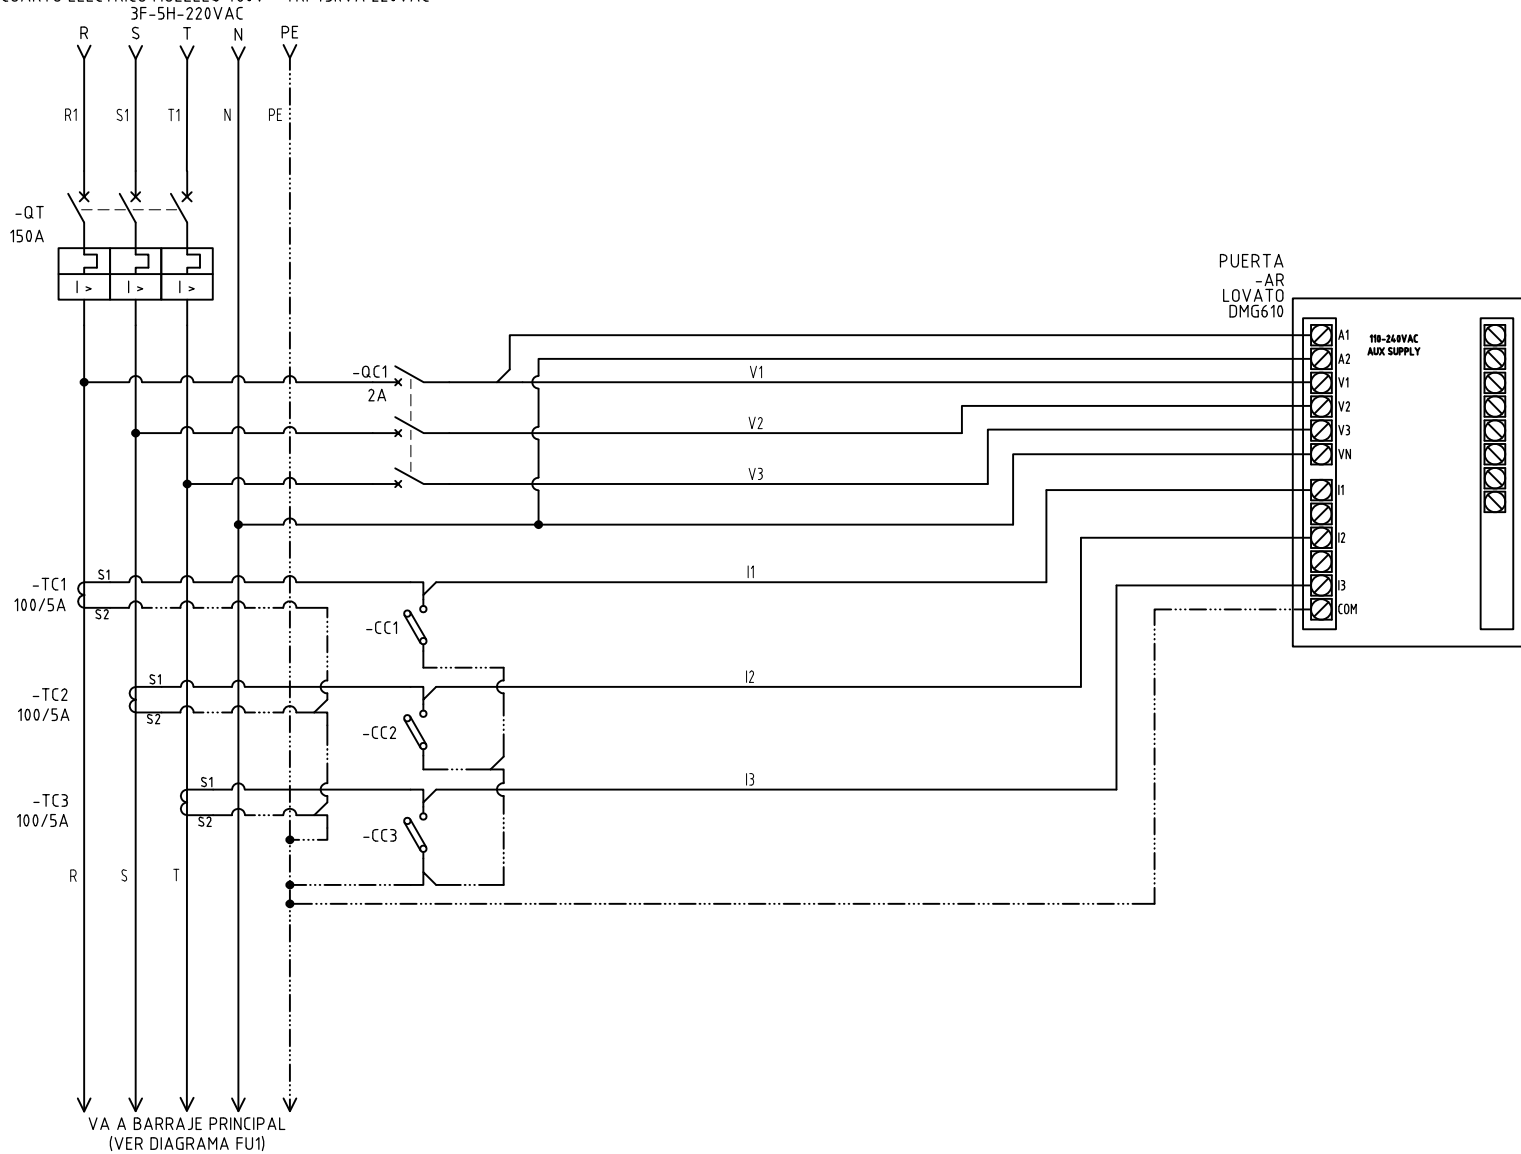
3F-5H-220VAC

R S T N PE

R1 S1 T1 N PE

-QT
150A

I > I > I >

PUERTA
-AR
LOVATO
DMG610

A1
A2
V1
V2
V3
VN
I1
I2
I3
COM

110-240VAC
AUX SUPPLY

-QC1
2A

V1

V2

V3

-TC1
100/5A
S1
S2

I1

-CC1

-TC2
100/5A
S1
S2

I2

-CC2

-TC3
100/5A
S1
S2

I3

-CC3

R S T

VA A BARRAJE PRINCIPAL
(VER DIAGRAMA FU1)